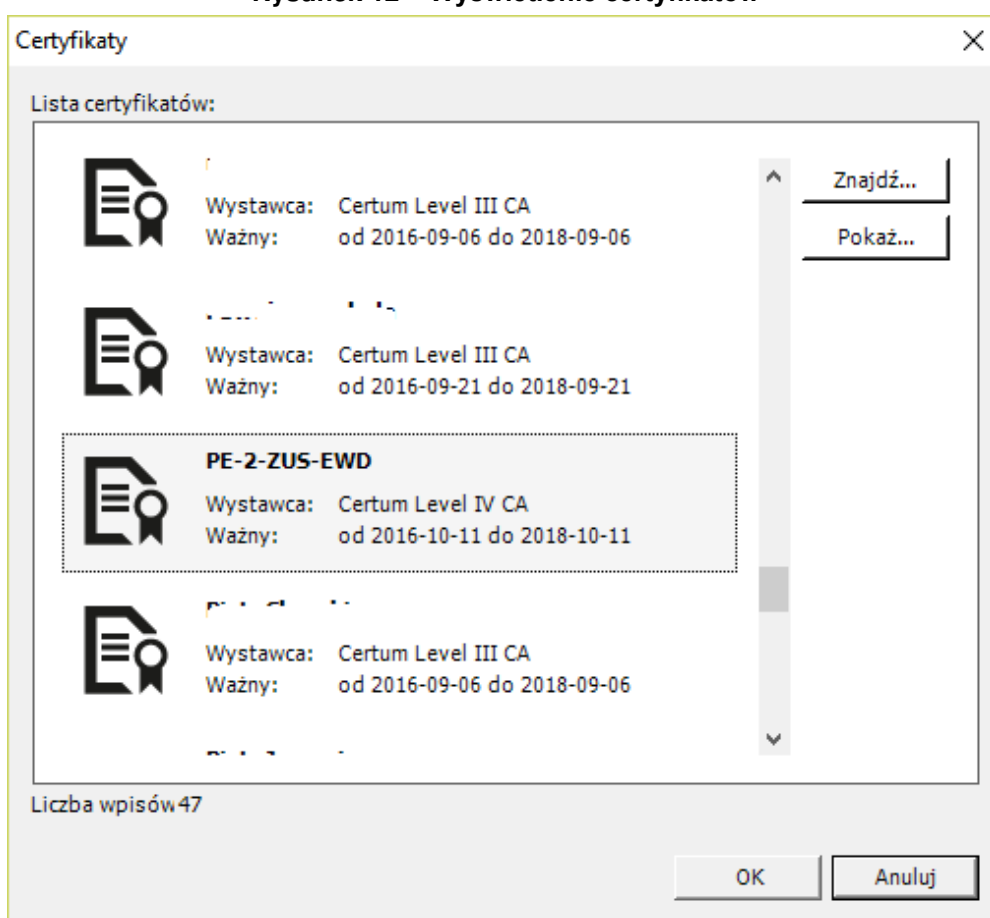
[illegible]

Certyfikaty

Lista certyfikatów:

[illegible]
Wystawca: Certum Level III CA
Ważny: od 2016-09-06 do 2018-09-06

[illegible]
Wystawca: Certum Level III CA
Ważny: od 2016-09-21 do 2018-09-21

PE-2-ZUS-EWD
Wystawca: Certum Level IV CA
Ważny: od 2016-10-11 do 2018-10-11

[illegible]
Wystawca: Certum Level III CA
Ważny: od 2016-09-06 do 2018-09-06

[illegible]

Znajdź...

Pokaż...

Liczba wpisów 47

OK

Anuluj